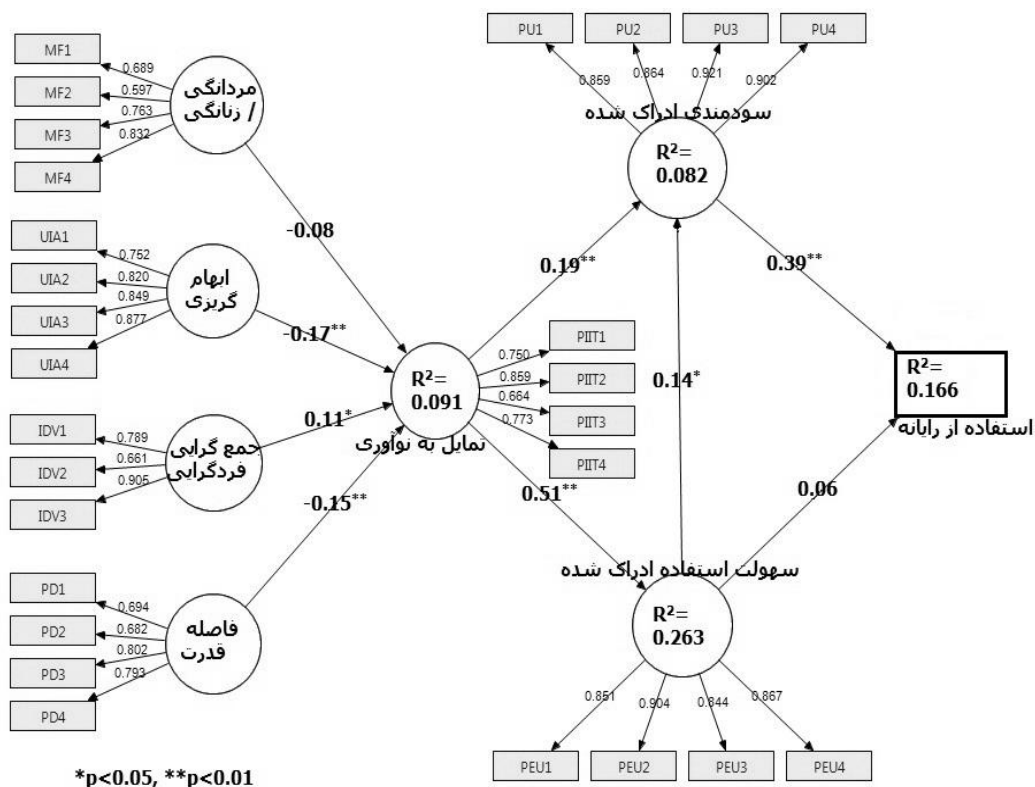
MF1
MF2
MF3
MF4
0.689
0.597
0.763
0.832
مردانگی / زنانگی

PU1
PU2
PU3
PU4
0.859
0.864
0.921
0.902
سودمندی ادراک شده
$R^2= 0.082$

-0.08

UIA1
UIA2
UIA3
UIA4
0.752
0.820
0.849
0.877
ابهام گریزی

$0.19^{**}$
$0.39^{**}$

$-0.17^{**}$

PIIT1
PIIT2
PIIT3
PIIT4
0.750
0.859
0.664
0.773

$R^2= 0.091$
تمایل به نوآوری

$0.14^{*}$

$R^2= 0.166$
استفاده از رایانه

IDV1
IDV2
IDV3
0.789
0.661
0.905
جمع گرایی فردگرایی

$0.11^{*}$

$0.51^{**}$

0.06

$-0.15^{**}$

سهولت استفاده ادراک شده

PD1
PD2
PD3
PD4
0.694
0.682
0.802
0.793
فاصله قدرت

$R^2= 0.263$
0.851
0.904
0.844
0.867

PEU1
PEU2
PEU3
PEU4

*p<0.05, **p<0.01